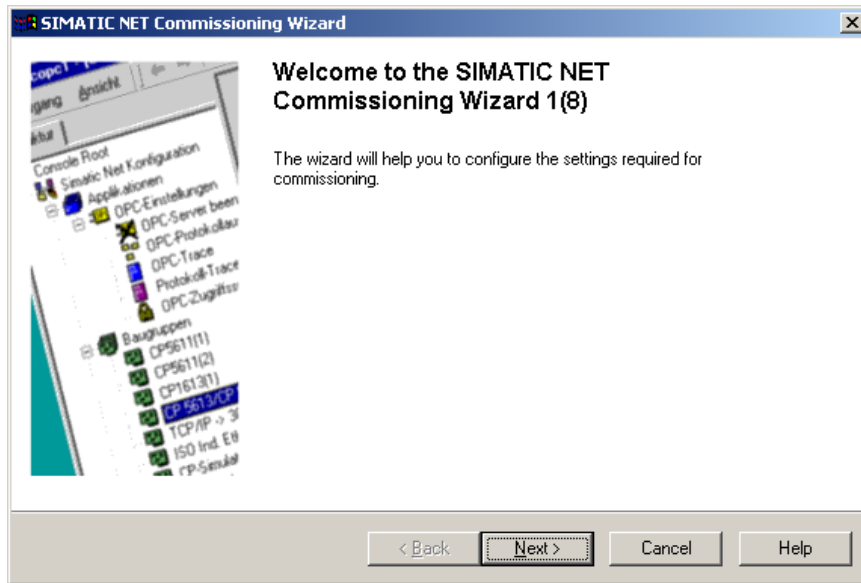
SIMATIC NET Commissioning Wizard

Welcome to the SIMATIC NET Commissioning Wizard 1(8)

The wizard will help you to configure the settings required for commissioning.

Console Root
Simatic Net Konfiguration
Applikationen
OPC-Einstellungen
OPC-Server been
OPC-Protokollau
OPC-Trace
Protokoll-Trace
OPC-Zugriffss
Baugruppen
CP5611(1)
CP5611(2)
CP1613(1)
CP 5613/CP
TCP/IP -> 3
ISO Ind. Et
CP-Simulat

< Back
Next >
Cancel
Help